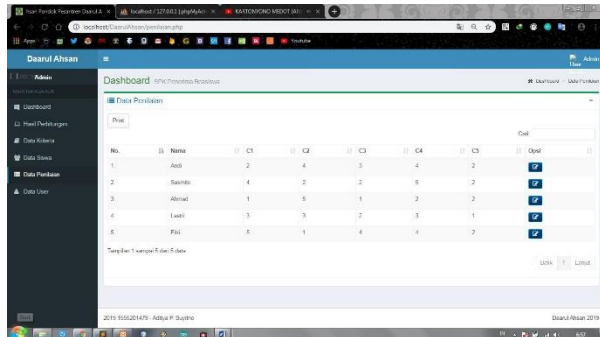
Daarul Ahsan

Admin

Dashboard
Hasil Perhitungan
Data Kriteria
Data Siswa
Data Penilaian
Data User

Dashboard SPK Penentuan Beasiswa

Dashboard > Data Penilaian

Data Penilaian

Print

Cari

| No. | Nama | C1 | C2 | C3 | C4 | C5 | Opsi |
|---|---|---|---|---|---|---|---|
| 1 | Andi | 2 | 4 | 3 | 4 | 2 | |
| 2 | Susanto | 4 | 2 | 2 | 5 | 2 | |
| 3 | Ahmad | 1 | 5 | 1 | 2 | 2 | |
| 4 | Lestri | 3 | 3 | 3 | 3 | 1 | |
| 5 | Fitri | 5 | 1 | 4 | 4 | 2 | |

Tampilkan 1 sampai 5 dari 5 data

Lalu 1 Lanjut

2019 1555201479 - Aditya P. Sugitno

Daarul Ahsan 2019